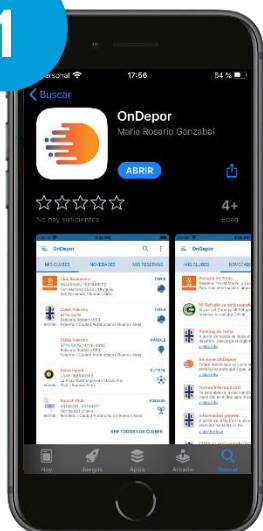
1

Personal

17:56

54 %

Buscar

OnDepor

María Rosario Ganzabal

ABRIR

☆☆☆☆☆

No hay suficientes

4+

Edad

OnDepor

MIS CLUBES

NOVEDADES

MIS RESERVAS

VER TODOS LOS CLUBES

Hoy

Juegos

Apps

Arcade

Buscar